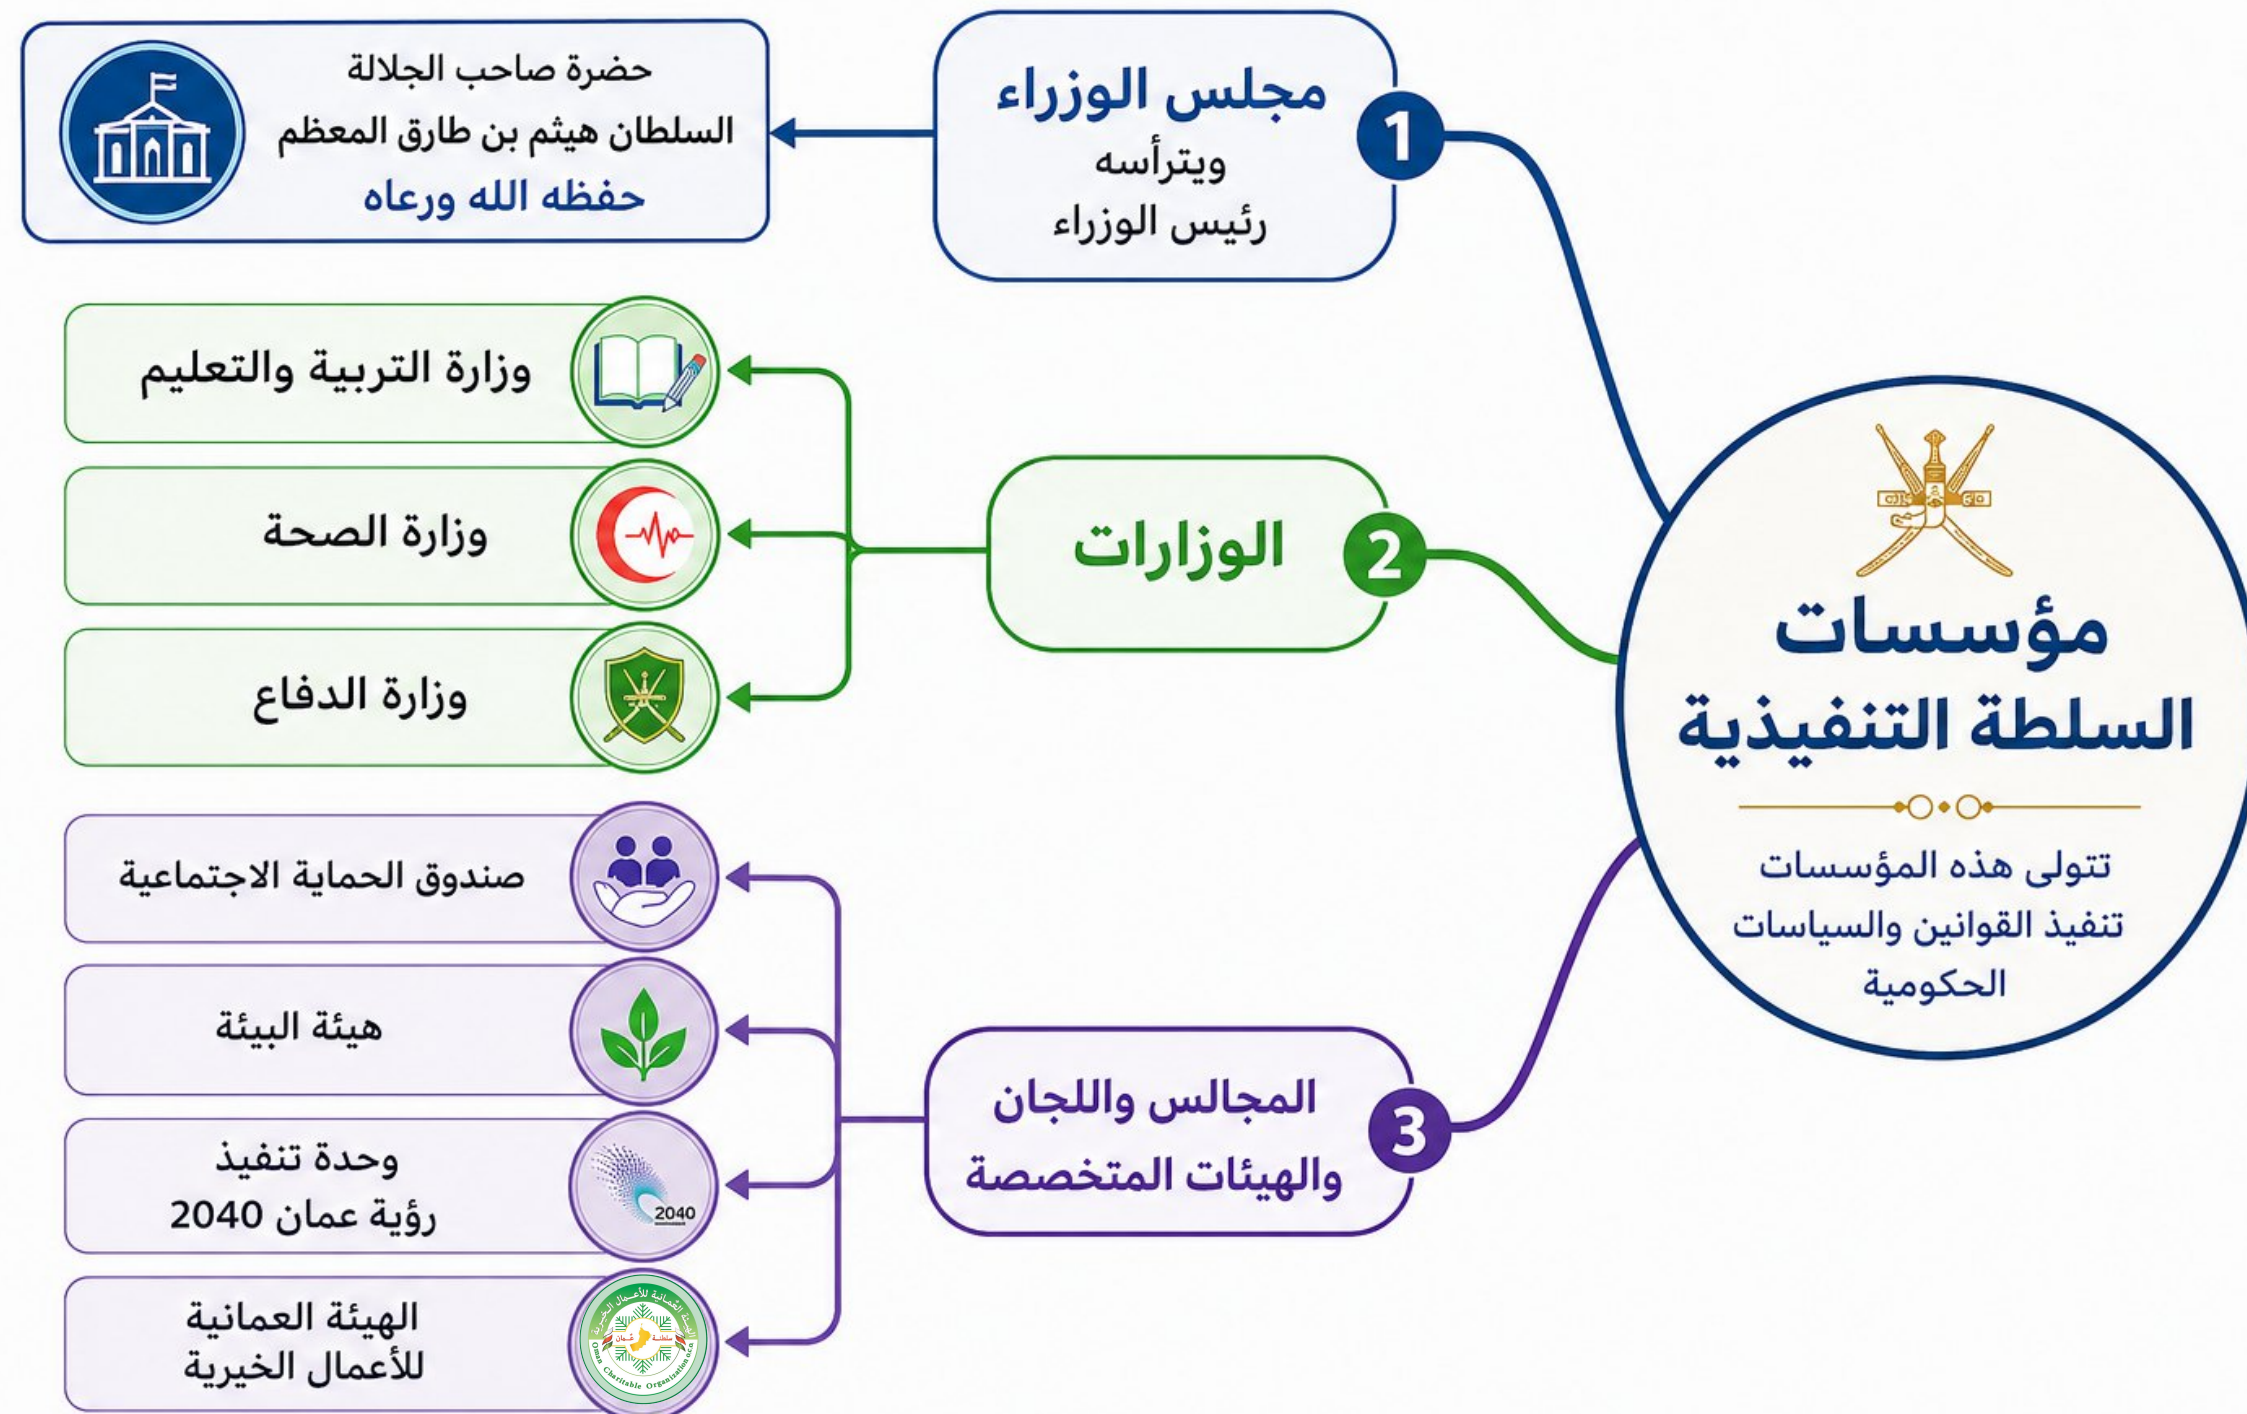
مؤسسات السلطة التنفيذية

تتولى هذه المؤسسات تنفيذ القوانين والسياسات الحكومية

1
مجلس الوزراء
ويترأسه
رئيس الوزراء

حضرة صاحب الجلالة
السلطان هيثم بن طارق المعظم
حفظه الله ورعاه

2
الوزارات

وزارة التربية والتعليم

وزارة الصحة

وزارة الدفاع

3
المجالس واللجان
والهيئات المتخصصة

صندوق الحماية الاجتماعية

هيئة البيئة

وحدة تنفيذ
رؤية عمان 2040

2040

الهيئة العمانية
للأعمال الخيرية

الهيئة العمانية للأعمال الخيرية
سلطنة عمان
Oman Charitable Organization